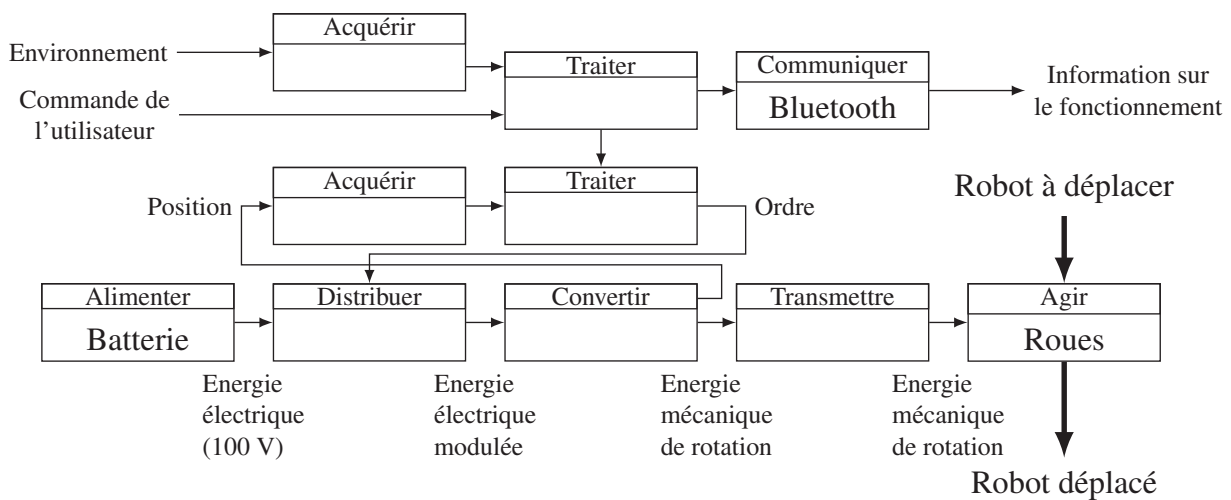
Environnement

Commande de l'utilisateur

Acquérir

Traiter

Communiquer

Bluetooth

Information sur le fonctionnement

Position

Acquérir

Traiter

Ordre

Robot à déplacer

Alimenter

Batterie

Distribuer

Convertir

Transmettre

Agir

Roues

Energie électrique (100 V)

Energie électrique modulée

Energie mécanique de rotation

Energie mécanique de rotation

Robot déplacé